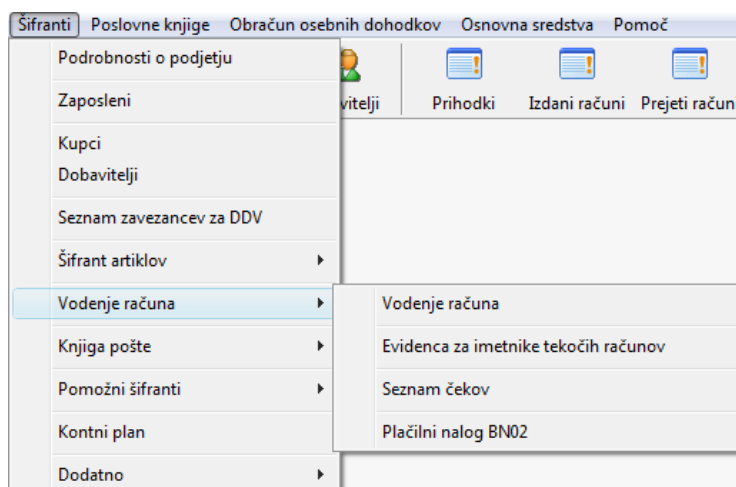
Šifranti Poslovne knjige Obračun osebnih dohodkov Osnovna sredstva Pomoč

vitelji Prihodki Izdani računi Prejetiraču

Podrobnosti o podjetju

Zaposleni

Kupci
Dobavitelji

Seznam zavezancev za DDV

Šifrant artiklov

Vodenje računa

Knjiga pošte

Pomožni šifranti

Kontni plan

Dodatno

Vodenje računa

Evidenca za imetnike tekočih računov

Seznam čekov

Plačilni nalog BN02